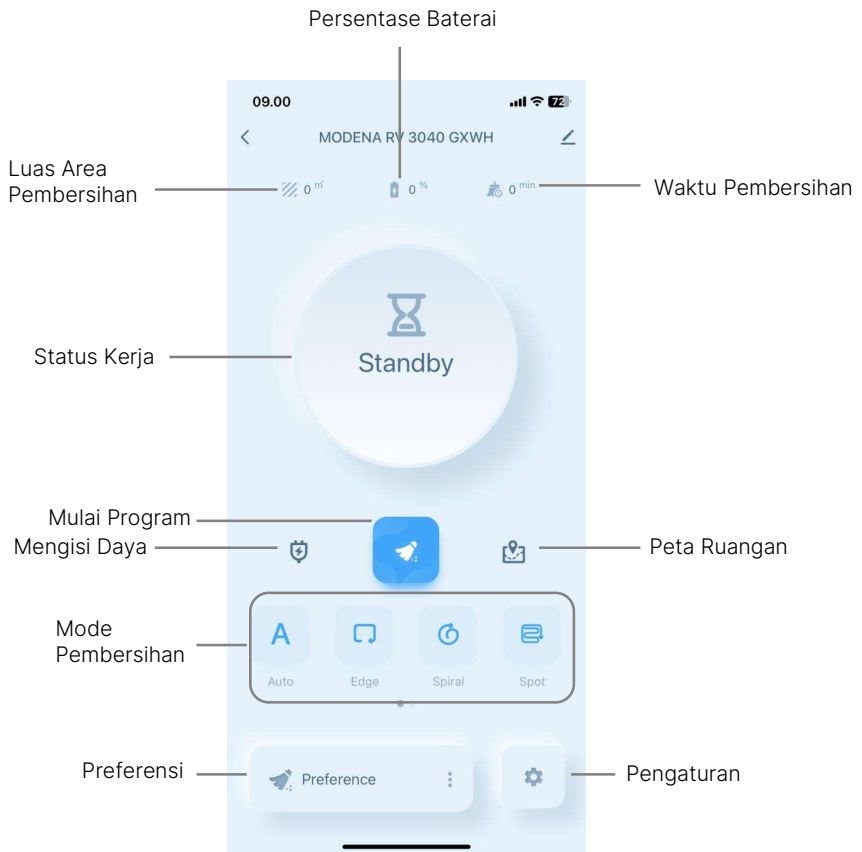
Persentase Baterai

09.00

72

MODENA RV 3040 GXWH

Luas Area Pembersihan

0 m²

0 %

0 min

Waktu Pembersihan

Status Kerja

Standby

Mulai Program

Mengisi Daya

Peta Ruangan

Mode Pembersihan

A

Auto

Edge

Spiral

Spot

Preferensi

Preference

Pengaturan